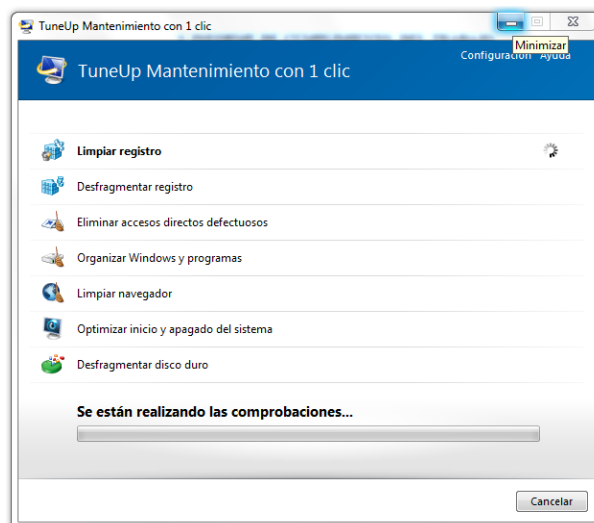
TuneUp Mantenimiento con 1 clic

Minimizar

TuneUp Mantenimiento con 1 clic

Configuración Ayuda

Limpiar registro

Desfragmentar registro

Eliminar accesos directos defectuosos

Organizar Windows y programas

Limpiar navegador

Optimizar inicio y apagado del sistema

Desfragmentar disco duro

Se están realizando las comprobaciones...

Cancelar